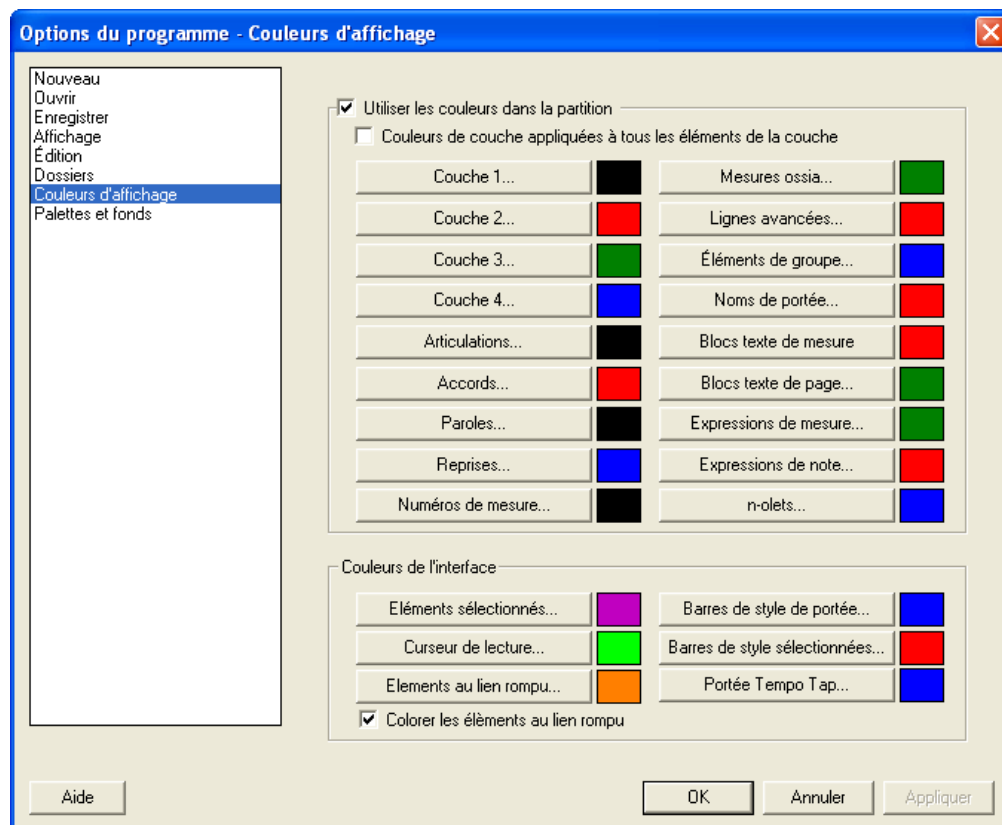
Options du programme - Couleurs d'affichage

Nouveau
Ouvrir
Enregistrer
Affichage
Édition
Dossiers
Couleurs d'affichage
Palettes et fonds

Utiliser les couleurs dans la partition
Couleurs de couche appliquées à tous les éléments de la couche

Couche 1...
Couche 2...
Couche 3...
Couche 4...
Articulations...
Accords...
Paroles...
Reprises...
Numéros de mesure...

Mesures ossia...
Lignes avancées...
Éléments de groupe...
Noms de portée...
Blocs texte de mesure
Blocs texte de page...
Expressions de mesure...
Expressions de note...
n-olets...

Couleurs de l'interface
Eléments sélectionnés...
Curseur de lecture...
Elements au lien rompu...
Barres de style de portée...
Barres de style sélectionnées...
Portée Tempo Tap...
Colorer les élèments au lien rompu

Aide
OK
Annuler
Appliquer